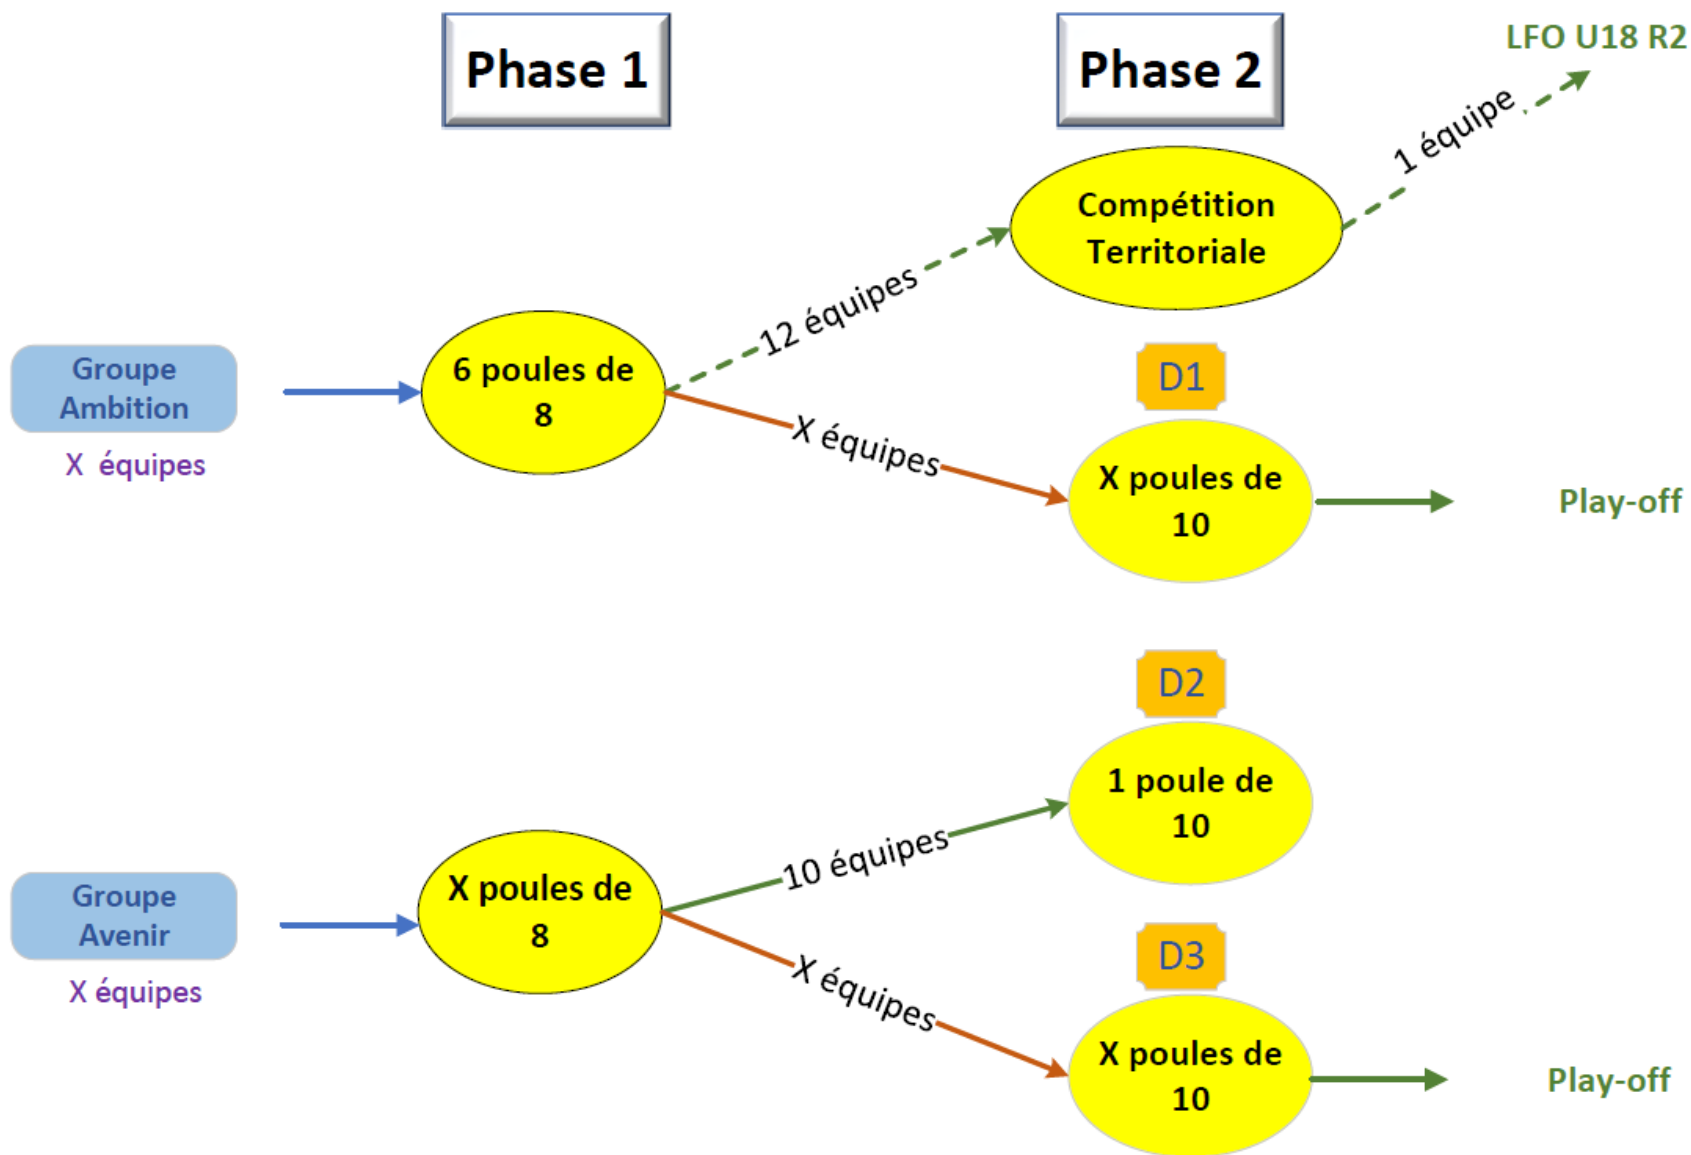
Phase 1

Phase 2

LFO U18 R2

1 équipe

Compétition Territoriale

12 équipes

Groupe Ambition

X équipes

6 poules de 8

D1

X équipes

X poules de 10

Play-off

D2

1 poule de 10

10 équipes

Groupe Avenir

X équipes

X poules de 8

D3

X équipes

X poules de 10

Play-off